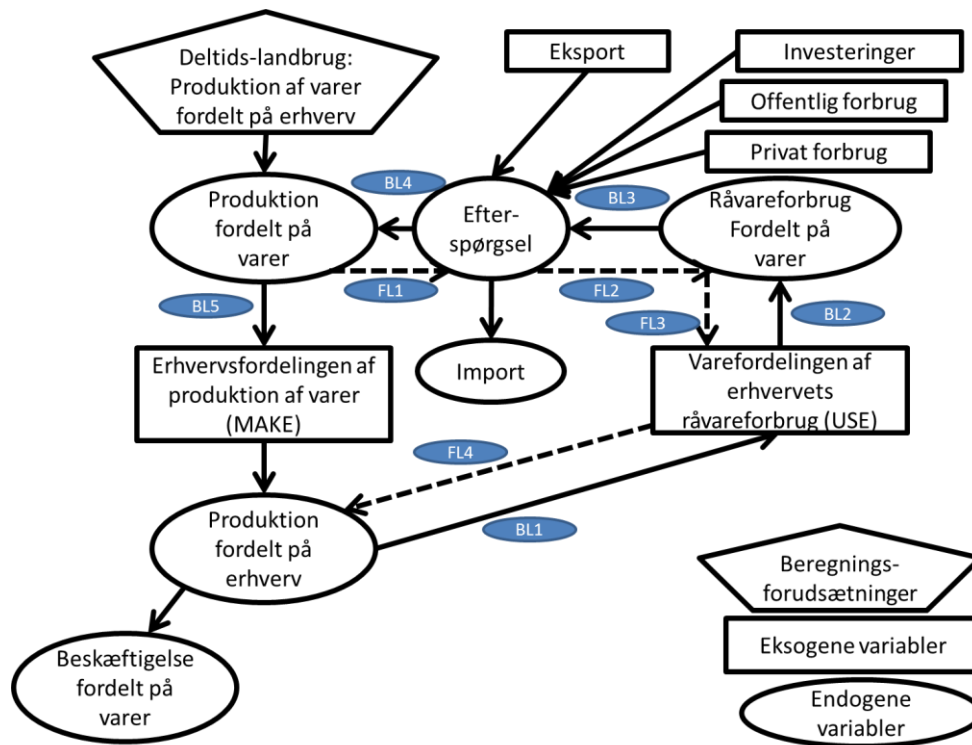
Deltids-landbrug: Produktion af varer fordelt på erhverv

Eksport

Investeringer

Offentlig forbrug

Privat forbrug

BL4

BL3

Produktion fordelt på varer

Efter-spørgsel

Råvareforbrug Fordelt på varer

FL1

FL2

BL5

FL3

BL2

Erhvervsfordelingen af produktion af varer (MAKE)

Import

Varefordelingen af erhvervets råvareforbrug (USE)

FL4

BL1

Produktion fordelt på erhverv

Beregnings-forudsætninger

Eksogene variabler

Beskæftigelse fordelt på varer

Endogene variabler